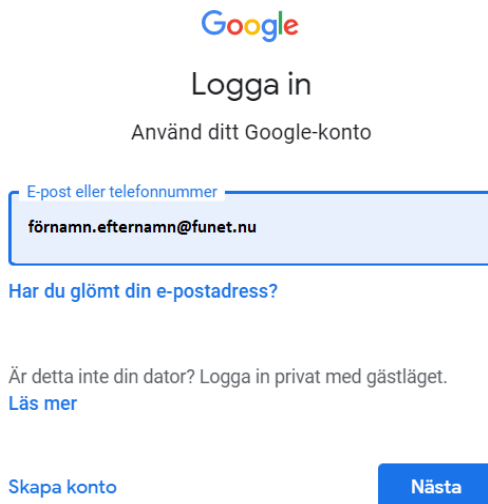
Google

Logga in

Använd ditt Google-konto

E-post eller telefonnummer

förnamn.efternamn@funet.nu

Har du glömt din e-postadress?

Är detta inte din dator? Logga in privat med gästläget.
Läs mer

Skapa konto

Nästa